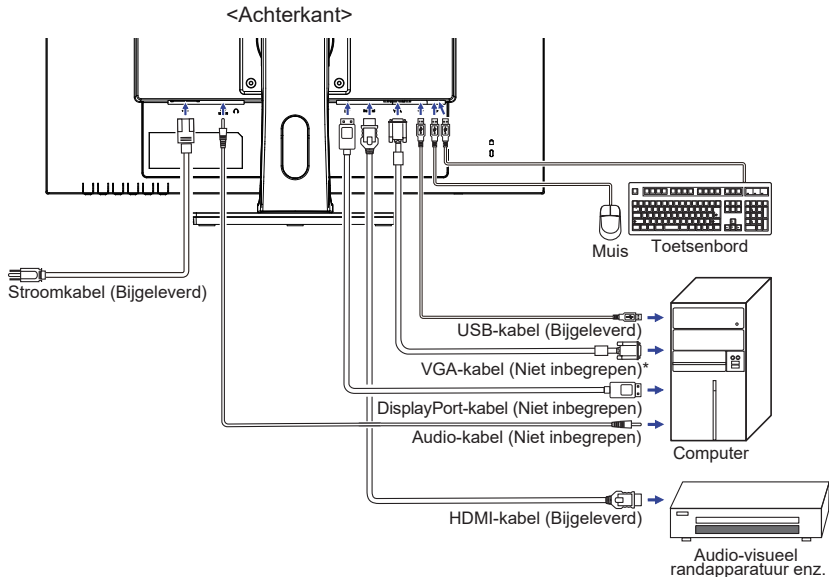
<Achterkant>

Muis

Toetsenbord

Stroomkabel (Bijgeleverd)

USB-kabel (Bijgeleverd)

VGA-kabel (Niet inbegrepen)*

DisplayPort-kabel (Niet inbegrepen)

Audio-kabel (Niet inbegrepen)

Computer

HDMI-kabel (Bijgeleverd)

Audio-visueel randapparatuur enz.